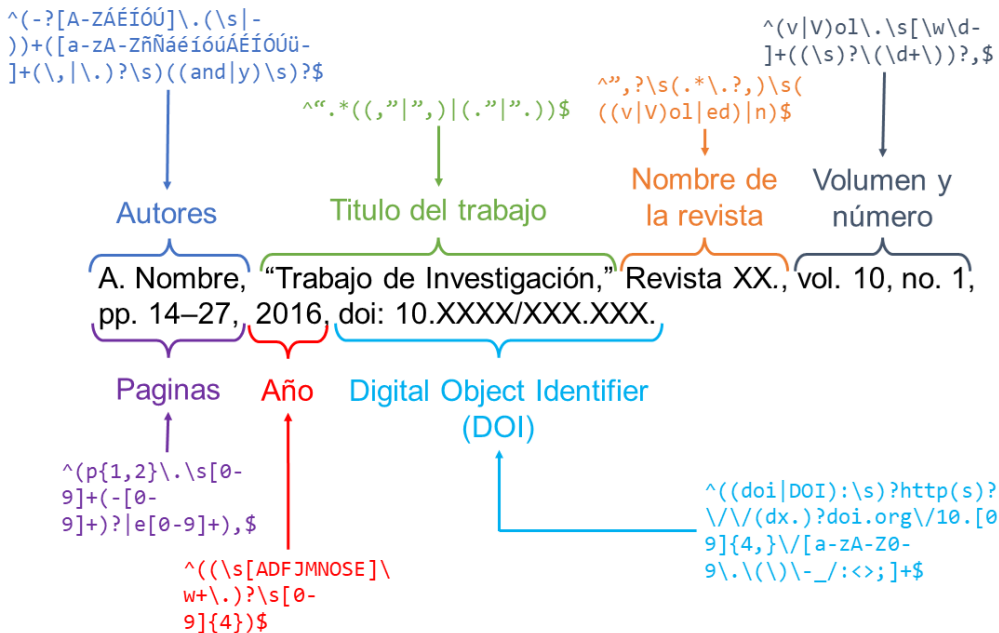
^(-?[A-ZÁÉÍÓÚ]\.(\s|-))+([a-zA-ZñÑáéíóúÁÉÍÓÚü-]+(\,|\.)?\s)((and|y)\s)?$

^“.*((,”|”,)|(.”|”.))$

^”,?\s(.*\.?,)\s(((v|V)ol|ed)|n)$

^(v|V)ol\.\s[\w\d-]+((\s)?\(\d+\))?,$

Autores

Titulo del trabajo

Nombre de la revista

Volumen y número

A. Nombre, “Trabajo de Investigación,” Revista XX., vol. 10, no. 1, pp. 14–27, 2016, doi: 10.XXXX/XXX.XXX.

Paginas

Año

Digital Object Identifier (DOI)

^(p{1,2}\.\s[0-9]+(-[0-9]+)?|e[0-9]+),$

^((\s[ADFJMNOSE]\w+\.)?\s[0-9]{4})$

^((doi|DOI):\s)?http(s)?\/\/(dx.)?doi.org\/10.[0-9]{4,}\/[a-zA-Z0-9\.\(\)\-_/:<>;]+$